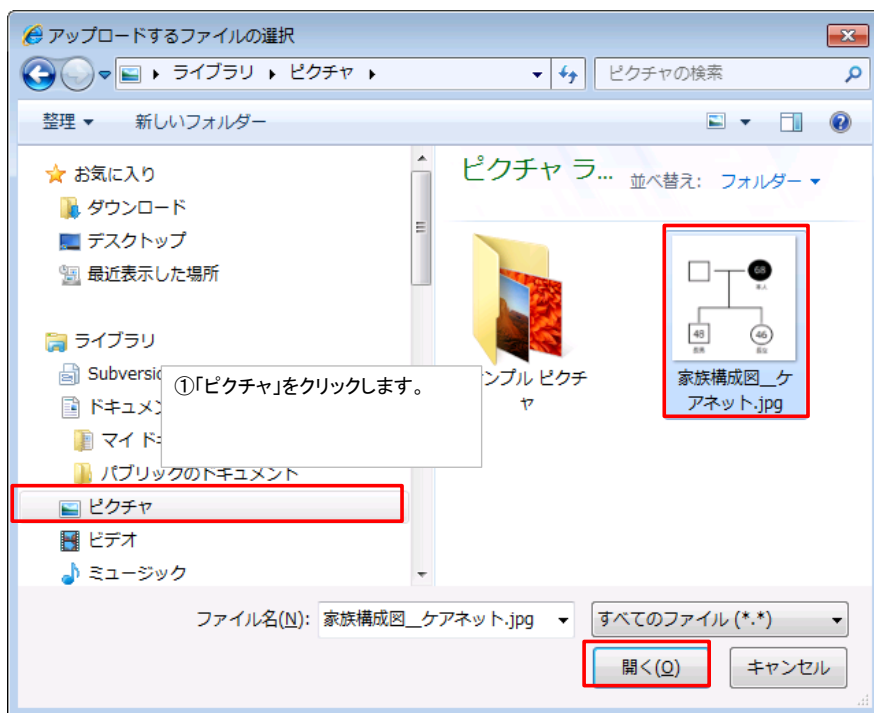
アップロードするファイルの選択

▸ ライブラリ ▸ ピクチャ ▸

ピクチャの検索

整理 ▾　新しいフォルダー

お気に入り
ダウンロード
デスクトップ
最近表示した場所

ライブラリ
Subversion
ドキュメント
マイ ド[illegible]
パブリックのドキュメント
ピクチャ
ビデオ
ミュージック

①「ピクチャ」をクリックします。

ピクチャ ラ...　並べ替え: フォルダー ▾

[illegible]ンプル ピクチャ

68
48
46

家族構成図＿ケアネット.jpg

ファイル名(N): 家族構成図＿ケアネット.jpg

すべてのファイル (*.*)

開く(O)　キャンセル